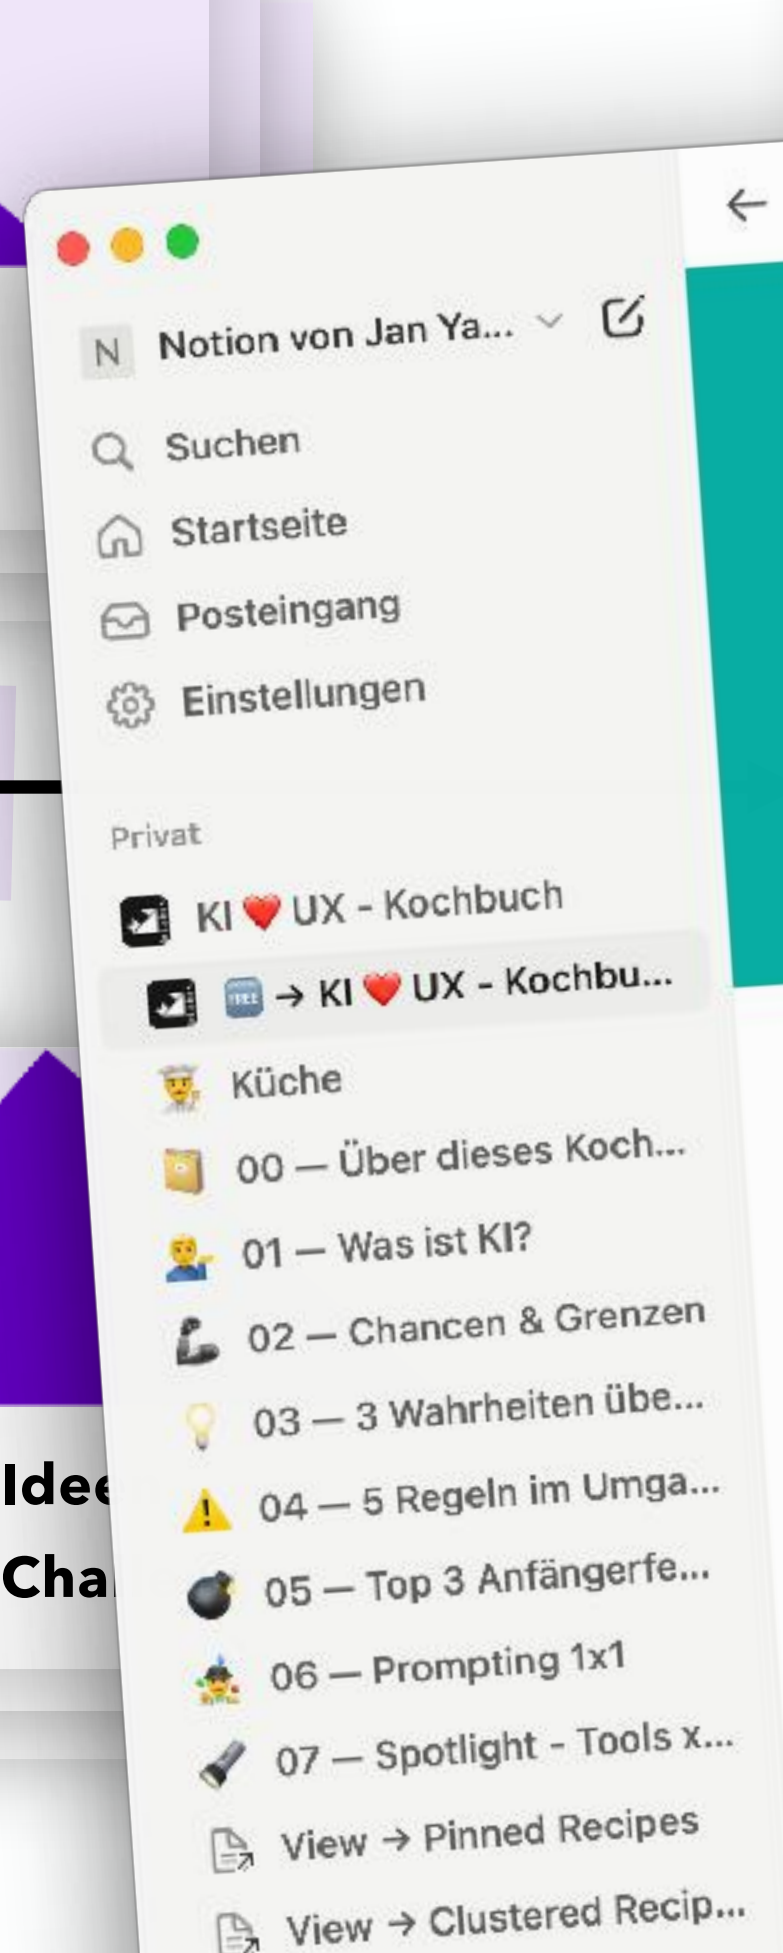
←

N Notion von Jan Ya...

Suchen

Startseite

Posteingang

Einstellungen

Privat

KI ❤️ UX - Kochbuch

FREE → KI ❤️ UX - Kochbu...

Küche

00 — Über dieses Koch...

01 — Was ist KI?

02 — Chancen & Grenzen

03 — 3 Wahrheiten übe...

04 — 5 Regeln im Umga...

05 — Top 3 Anfängerfe...

06 — Prompting 1x1

07 — Spotlight - Tools x...

View → Pinned Recipes

View → Clustered Recip...

Idee

Cha